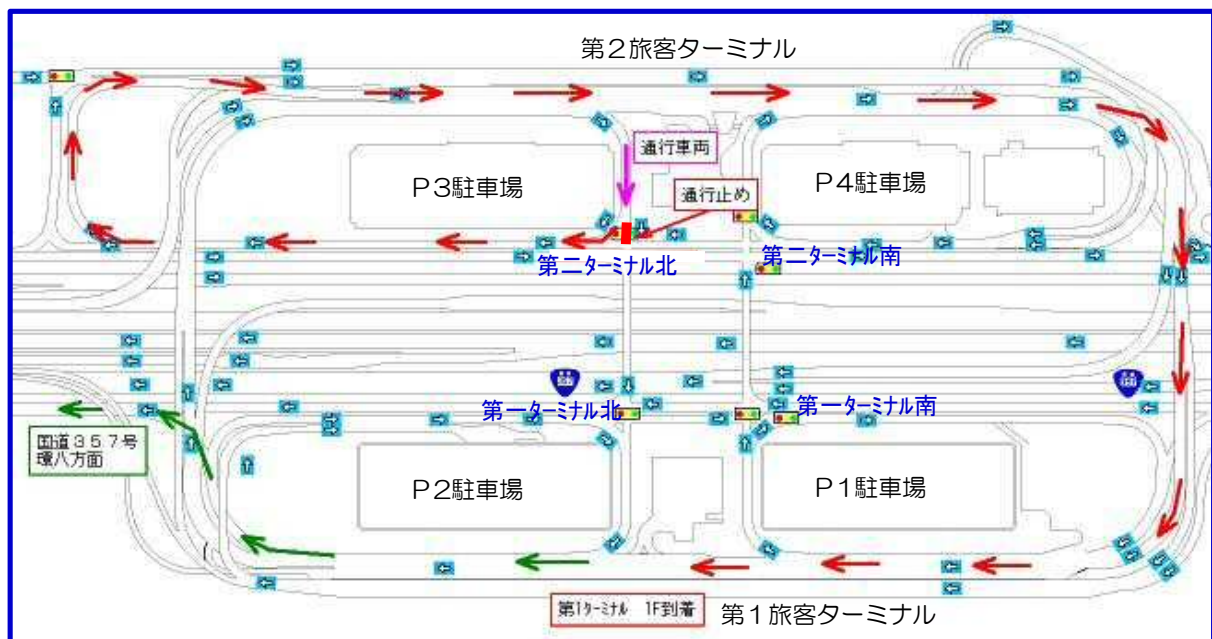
第２旅客ターミナル

通行車両

P３駐車場

通行止め

P４駐車場

第二ターミナル北

第二ターミナル南

第一ターミナル北

第一ターミナル南

国道３５７号
環八方面

P２駐車場

P１駐車場

第1ターミナル　1F到着

第１旅客ターミナル